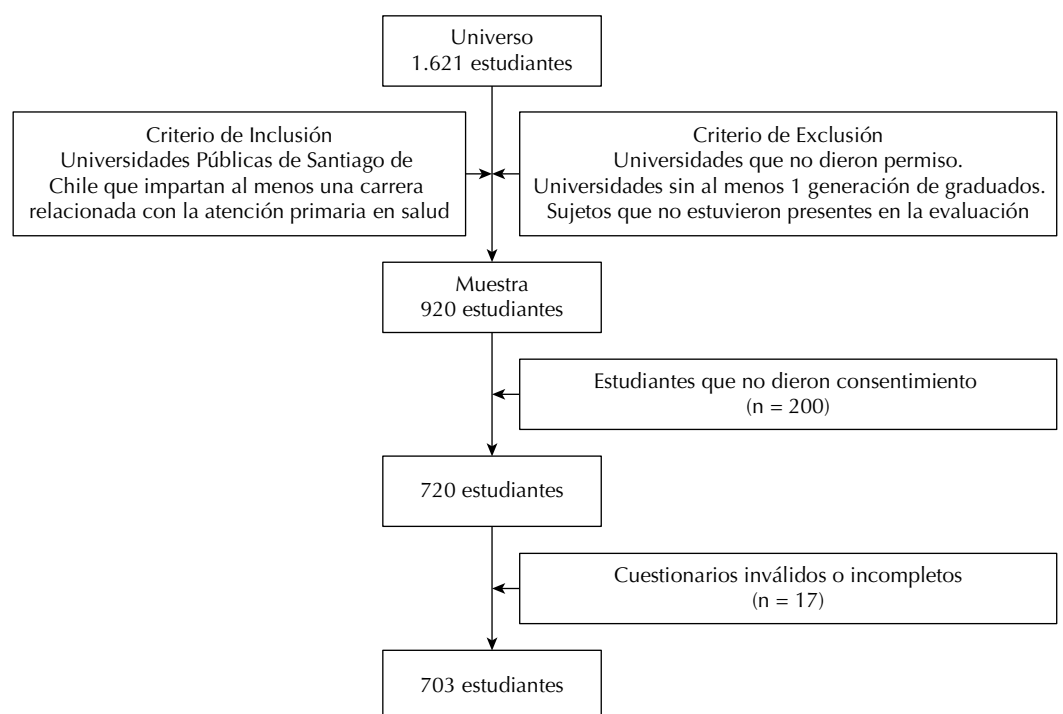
Universo
1.621 estudiantes

Criterio de Inclusión
Universidades Públicas de Santiago de Chile que impartan al menos una carrera relacionada con la atención primaria en salud

Criterio de Exclusión
Universidades que no dieron permiso.
Universidades sin al menos 1 generación de graduados.
Sujetos que no estuvieron presentes en la evaluación

Muestra
920 estudiantes

Estudiantes que no dieron consentimiento
(n = 200)

720 estudiantes

Cuestionarios inválidos o incompletos
(n = 17)

703 estudiantes